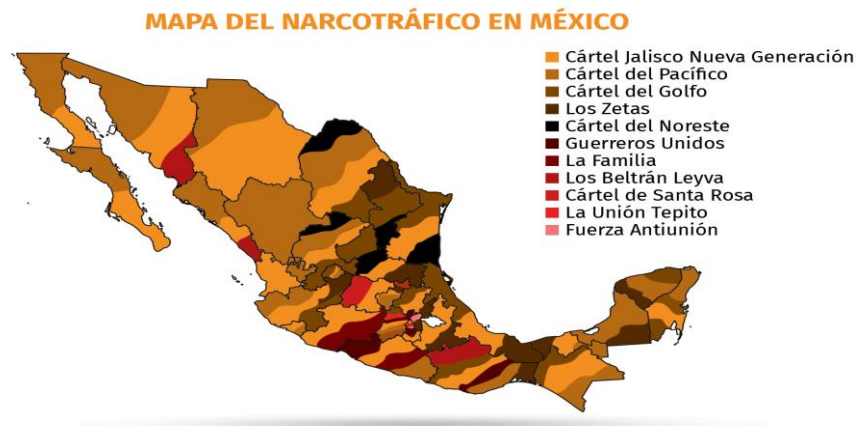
MAPA DEL NARCOTRÁFICO EN MÉXICO

Cártel Jalisco Nueva Generación
Cártel del Pacífico
Cártel del Golfo
Los Zetas
Cártel del Noreste
Guerreros Unidos
La Familia
Los Beltrán Leyva
Cártel de Santa Rosa
La Unión Tepito
Fuerza Antiunión